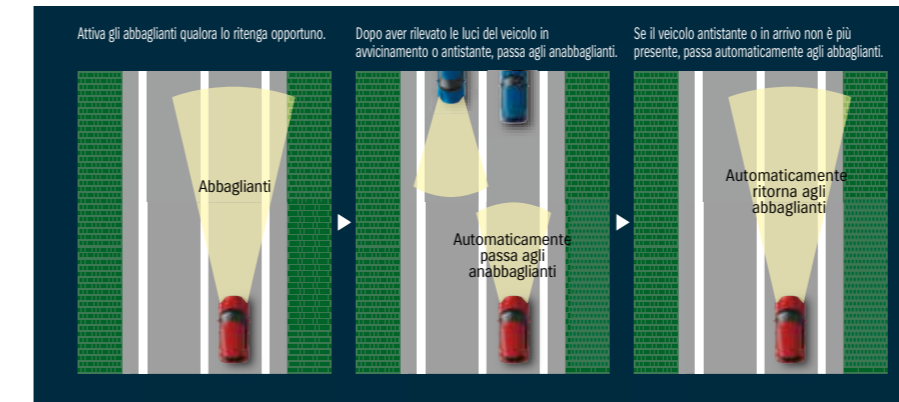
Attiva gli abbaglianti qualora lo ritenga opportuno.

Abbaglianti

Dopo aver rilevato le luci del veicolo in avvicinamento o antistante, passa agli anabbaglianti.

Automaticamente passa agli anabbaglianti

Se il veicolo antistante o in arrivo non è più presente, passa automaticamente agli abbaglianti.

Automaticamente ritorna agli abbaglianti